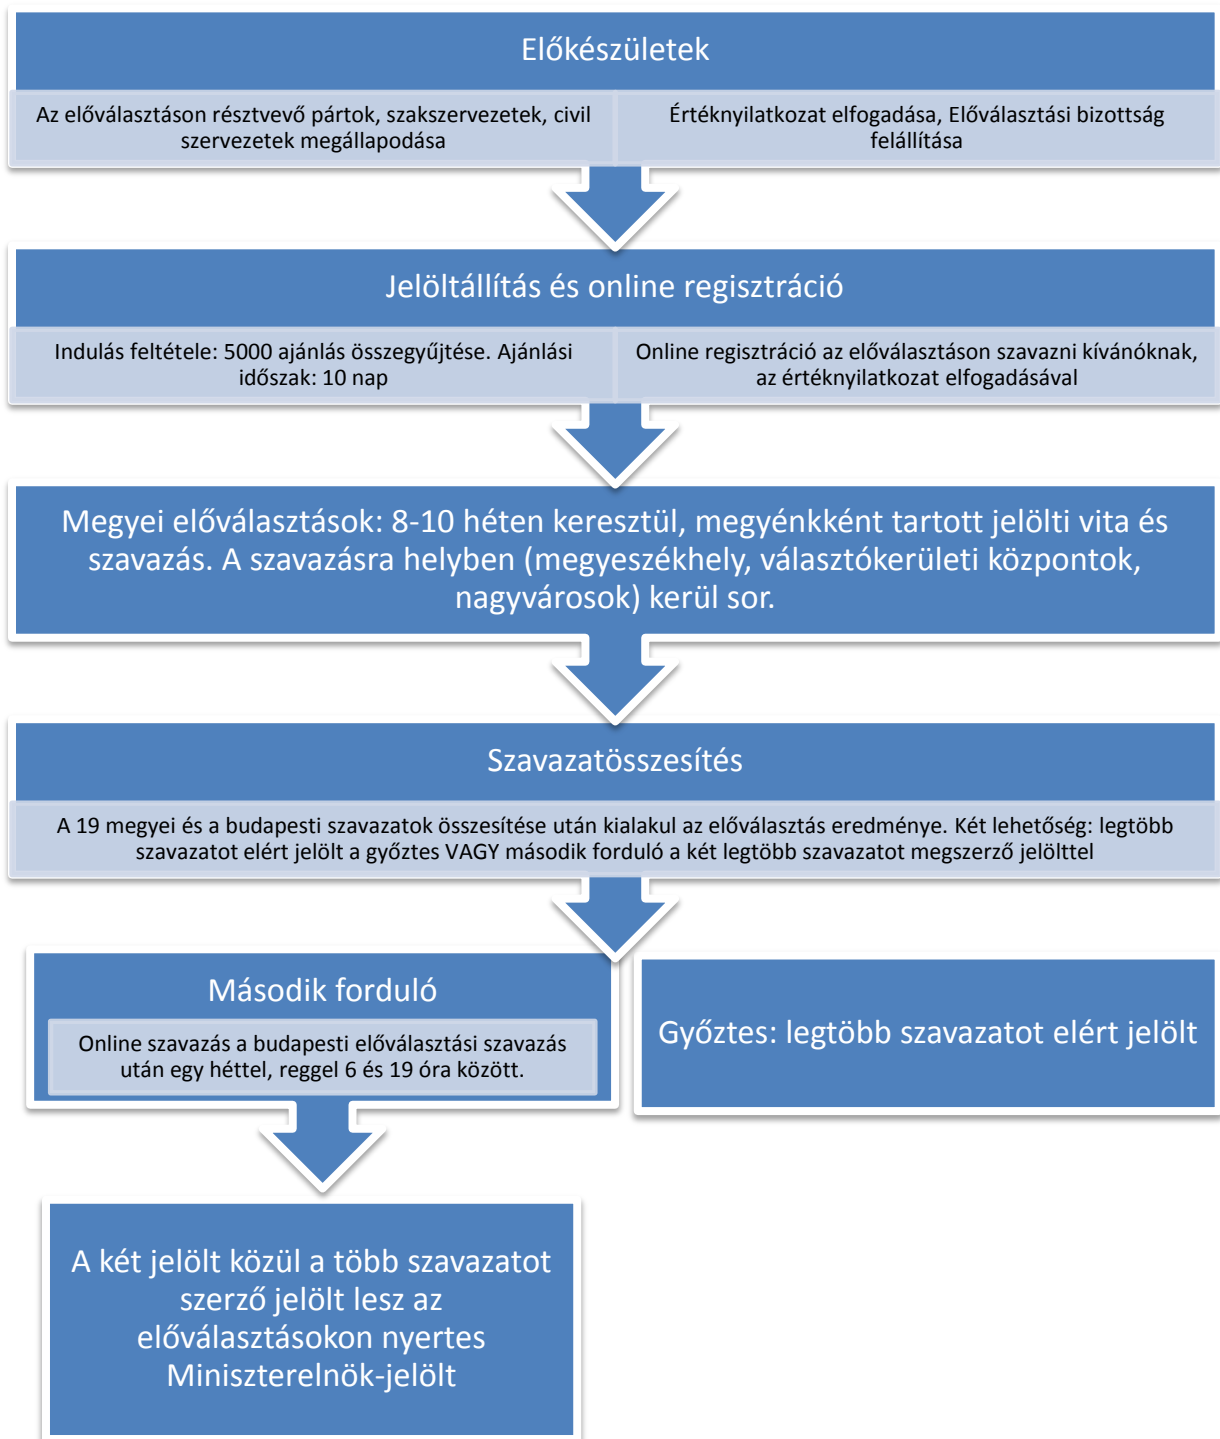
Előkészületek

Az előválasztáson résztvevő pártok, szakszervezetek, civil szervezetek megállapodása

Értéknyilatkozat elfogadása, Előválasztási bizottság felállítása

Jelöltállítás és online regisztráció

Indulás feltétele: 5000 ajánlás összegyűjtése. Ajánlási időszak: 10 nap

Online regisztráció az előválasztáson szavazni kívánóknak, az értéknyilatkozat elfogadásával

Megyei előválasztások: 8-10 héten keresztül, megyénkként tartott jelölti vita és szavazás. A szavazásra helyben (megyeszékhely, választókerületi központok, nagyvárosok) kerül sor.

Szavazatösszesítés

A 19 megyei és a budapesti szavazatok összesítése után kialakul az előválasztás eredménye. Két lehetőség: legtöbb szavazatot elért jelölt a győztes VAGY második forduló a két legtöbb szavazatot megszerző jelölttel

Második forduló

Online szavazás a budapesti előválasztási szavazás után egy héttel, reggel 6 és 19 óra között.

Győztes: legtöbb szavazatot elért jelölt

A két jelölt közül a több szavazatot szerző jelölt lesz az előválasztásokon nyertes Miniszterelnök-jelölt